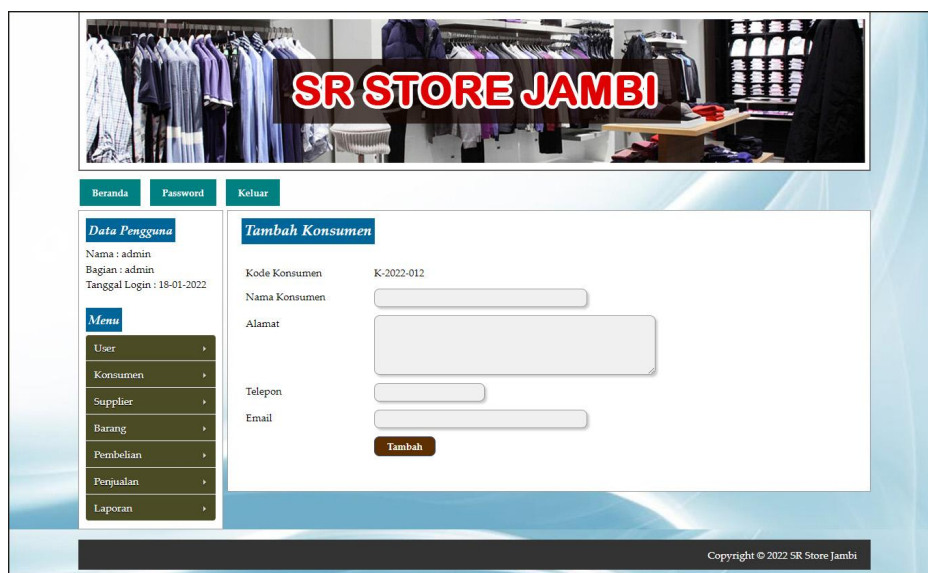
SR STORE JAMBI

Beranda
Password
Keluar

Data Pengguna
Nama : admin
Bagian : admin
Tanggal Login : 18-01-2022

Menu
User
Konsumen
Supplier
Barang
Pembelian
Penjualan
Laporan

Tambah Konsumen

Kode Konsumen K-2022-012
Nama Konsumen
Alamat
Telepon
Email
Tambah

Copyright © 2022 SR Store Jambi